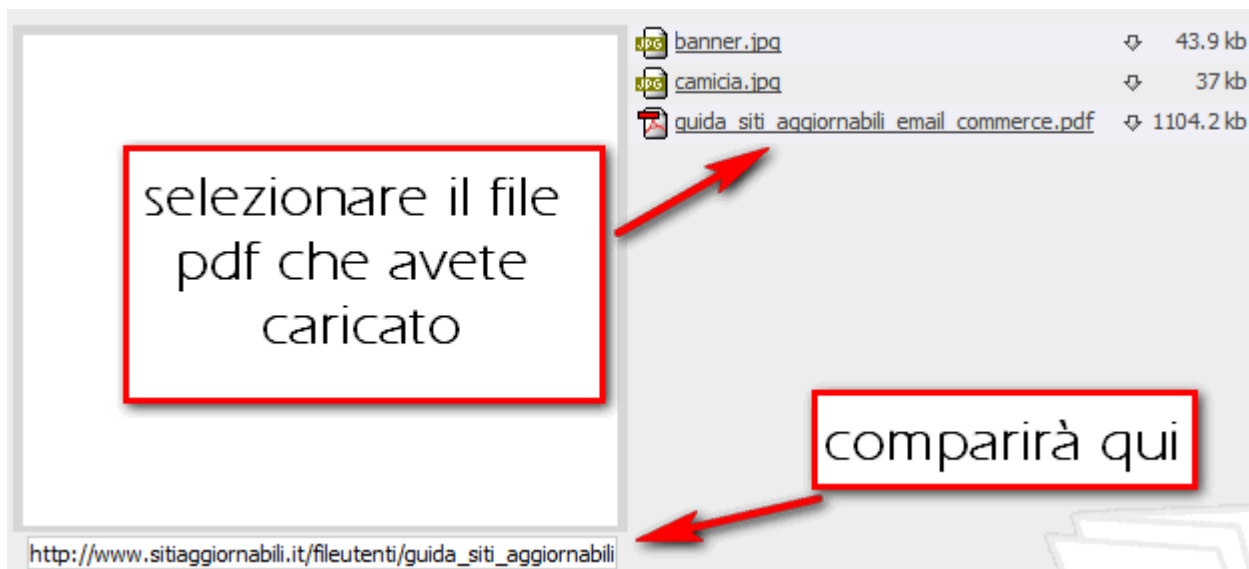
JPG banner.jpg 43.9 kb
JPG camicia.jpg 37 kb
guida_siti_aggiornabili_email_commerce.pdf 1104.2 kb

selezionare il file pdf che avete caricato

comparirà qui

http://www.sitiaggiornabili.it/fileutenti/guida_siti_aggiornabili